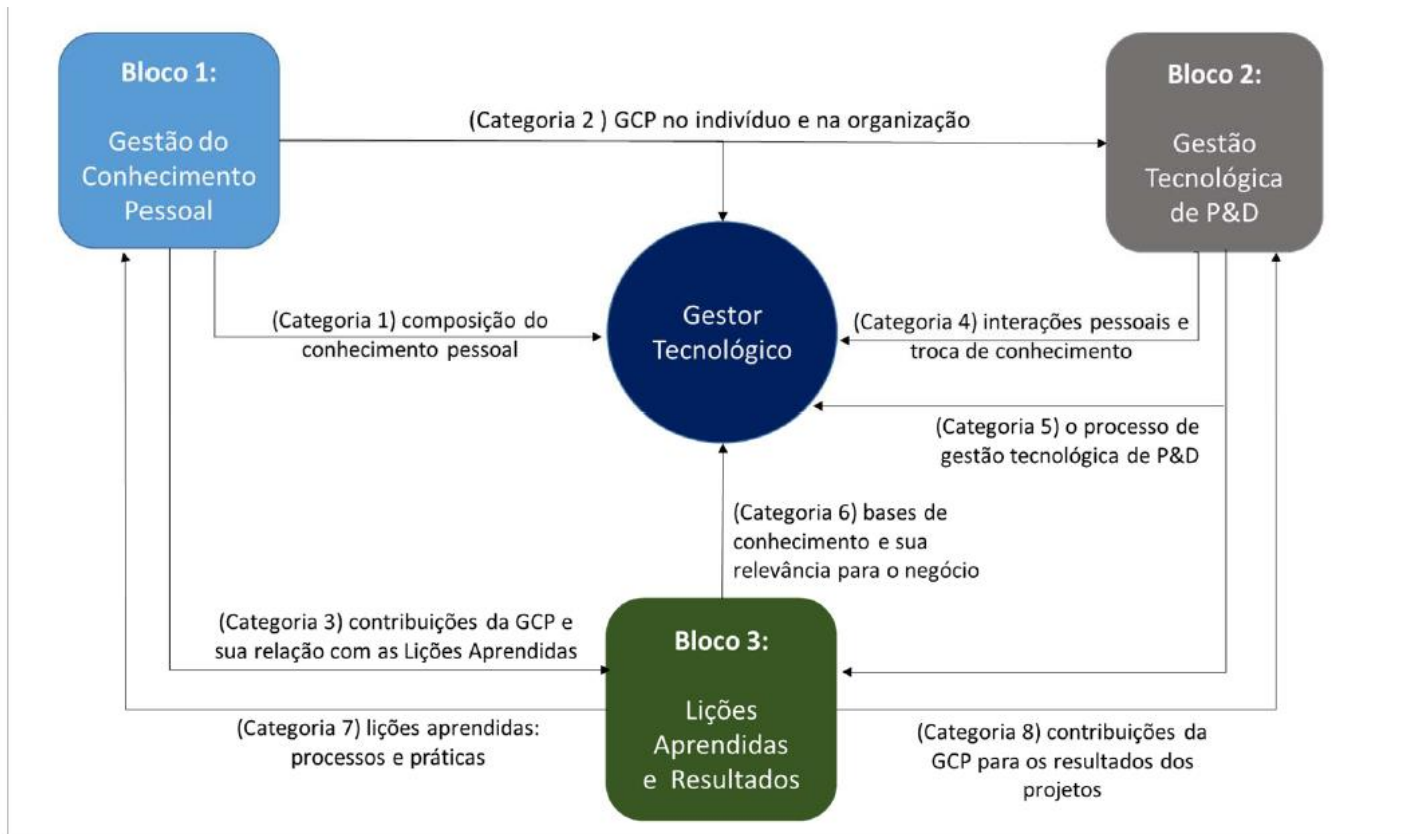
Bloco 1:

Gestão do Conhecimento Pessoal

(Categoria 2 ) GCP no indivíduo e na organização

Bloco 2:

Gestão Tecnológica de P&D

(Categoria 1) composição do conhecimento pessoal

Gestor Tecnológico

(Categoria 4) interações pessoais e troca de conhecimento

(Categoria 5) o processo de gestão tecnológica de P&D

(Categoria 6) bases de conhecimento e sua relevância para o negócio

(Categoria 3) contribuições da GCP e sua relação com as Lições Aprendidas

Bloco 3:

Lições Aprendidas e Resultados

(Categoria 7) lições aprendidas: processos e práticas

(Categoria 8) contribuições da GCP para os resultados dos projetos